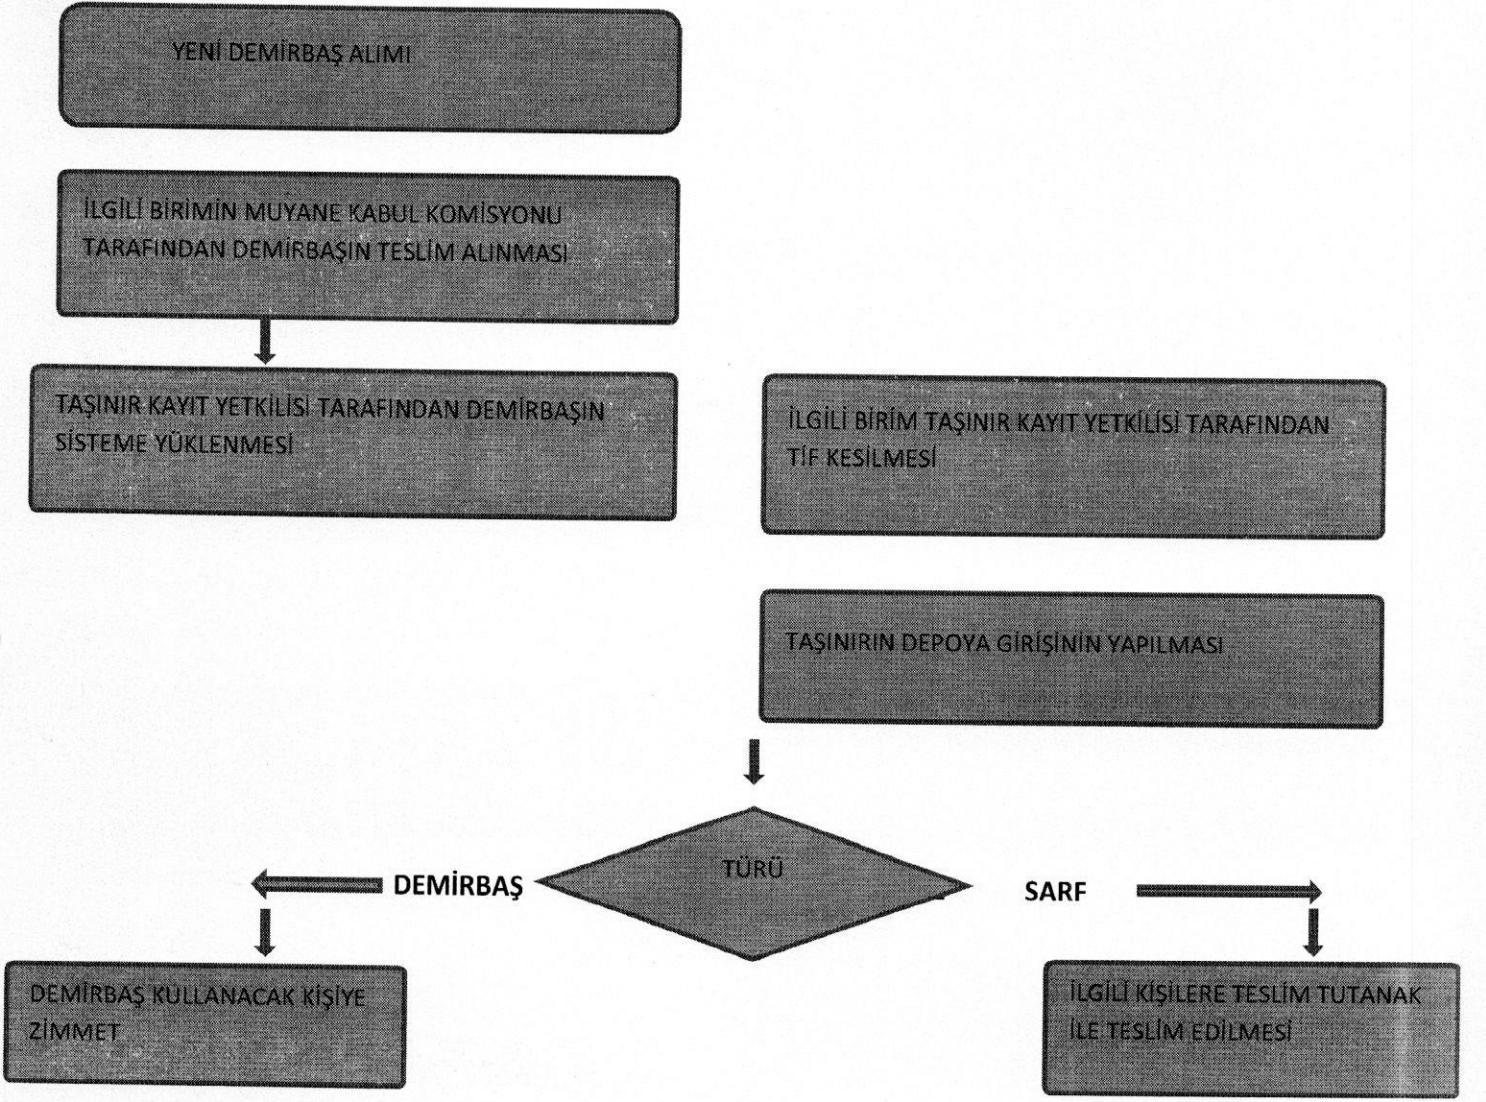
YENİ DEMİRBAŞ ALIMI

İLGİLİ BİRİMİN MUYANE KABUL KOMİSYONU TARAFINDAN DEMİRBAŞIN TESLİM ALINMASI

TAŞINIR KAYIT YETKİLİSİ TARAFINDAN DEMİRBAŞIN SİSTEME YÜKLENMESİ

İLGİLİ BİRİM TAŞINIR KAYIT YETKİLİSİ TARAFINDAN TİF KESİLMESİ

TAŞINIRIN DEPOYA GİRİŞİNİN YAPILMASI

TÜRÜ

DEMİRBAŞ

SARF

DEMİRBAŞ KULLANACAK KİŞİYE ZİMMET

İLGİLİ KİŞİLERE TESLİM TUTANAK İLE TESLİM EDİLMESİ